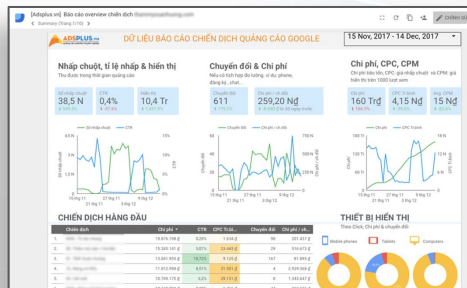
[Adsplus.vn] Báo cáo overview chiến dịch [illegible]
Summary (Trang 1/10)
Chỉnh sửa

ADSPLUS.vn
DỮ LIỆU BÁO CÁO CHIẾN DỊCH QUẢNG CÁO GOOGLE
15 Nov, 2017 - 14 Dec, 2017

Nhấp chuột, tỉ lệ nhấp & hiển thị
Thu được thông tin quảng cáo
Số nhấp chuột 38,5 N
CTR 0,4%
Hiển thị 10,4 Tr
Số nhấp chuột
CTR
21 thg 11
28 thg 11
5 thg 12
12 thg 12

Chuyển đổi & Chi phí
Nêu số lịch hẹn đo lường, ví dụ: phone, đăng ký, chat...
Chuyển đổi 611
Chi phí / ch đổi 259,20 N₫
Chuyển đổi
Chi phí / ch đổi
21 thg 11
28 thg 11
5 thg 12
12 thg 12

Chi phí, CPC, CPM
Chi phí tiêu tốn, CPC: giá nhấp chuột và CPM: giá hiển thị trên 1000 lượt xem
Chi phí 160 Tr₫
CPC trung... 4,15 N₫
Avg. CPM 15,39 N₫
Chi phí
CPC trung bình
21 thg 11
28 thg 11
5 thg 12
12 thg 12

CHIẾN DỊCH HÀNG ĐẦU
| Chiến dịch | Chi phí ▼ | CTR | CPC Tr.bì... | Chuyển đổi | Chi phí / ch đổi |
|---|---|---|---|---|---|
| 1. | 19.974.798 ₫ | 0,22% | 1.034 ₫ | 96 | 201.411 ₫ |
| 2. | 19.079.396 ₫ | 5,27% | 4.232 ₫ | 67 | 281.484 ₫ |
| 3. | 14.341.894 ₫ | 18,75% | 4.123 ₫ | 167 | 85.899 ₫ |
| 4. | 11.812.998 ₫ | 8,51% | 6.211 ₫ | 4 | 2.939.338 ₫ |
| 5. | 11.019.496 ₫ | 0,42% | 7.197 ₫ | 16 | 688.343 ₫ |
| 6. | 10.049.994 ₫ | 0,88% | 1.186 ₫ | 7 | 1.452.999 ₫ |

THIẾT BỊ HIỂN THỊ
Theo Click, Chi phí & chuyển đổi
Mobile phones
Tablets
Computers